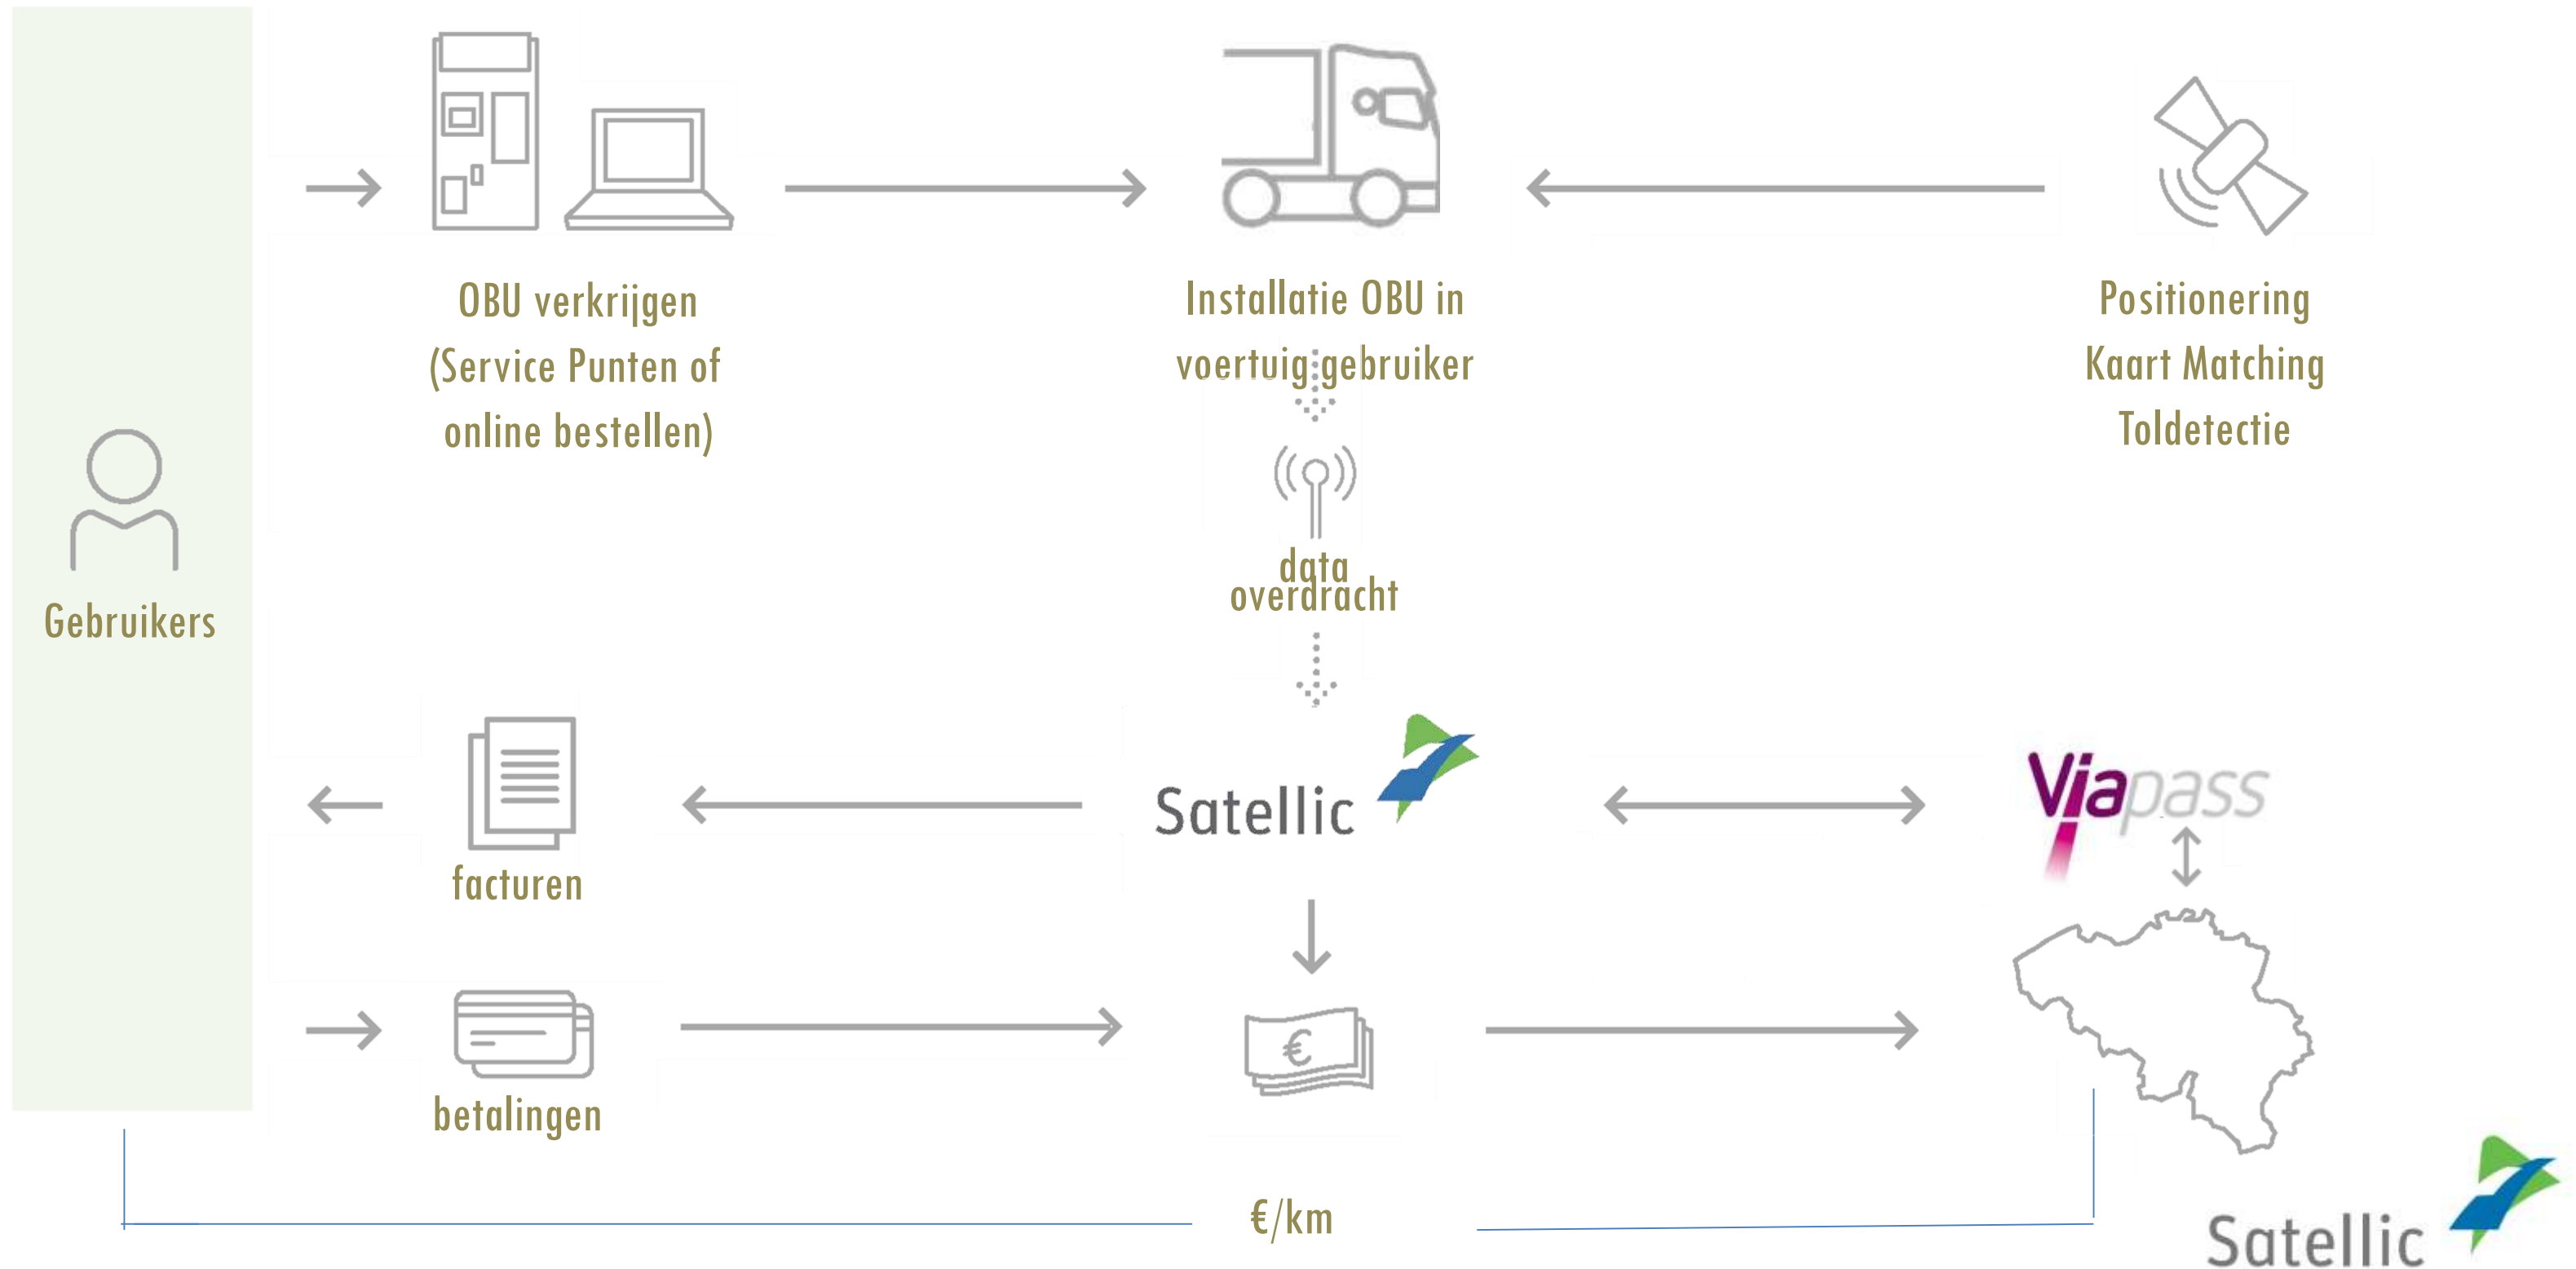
OBU verkrijgen (Service Punten of online bestellen)

Installatie OBU in voertuig gebruiker

Positionering
Kaart Matching
Toldetectie

Gebruikers

data overdracht

Satellic

Viapass

facturen

betalingen

€

€/km

Satellic